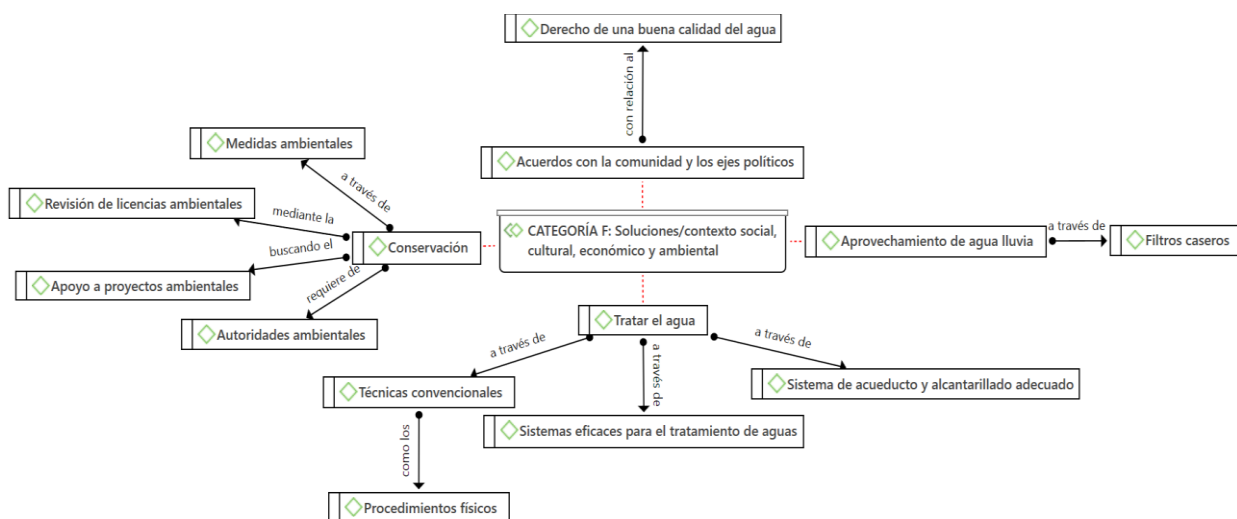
Derecho de una buena calidad del agua

con relación al

Acuerdos con la comunidad y los ejes políticos

Medidas ambientales

a través de

Revisión de licencias ambientales

mediante la

buscando el

Conservación

requiere de

Apoyo a proyectos ambientales

Autoridades ambientales

CATEGORÍA F: Soluciones/contexto social, cultural, económico y ambiental

Aprovechamiento de agua lluvia

a través de

Filtros caseros

Tratar el agua

a través de

a través de

a través de

Técnicas convencionales

Sistema de acueducto y alcantarillado adecuado

Sistemas eficaces para el tratamiento de aguas

como los

Procedimientos físicos